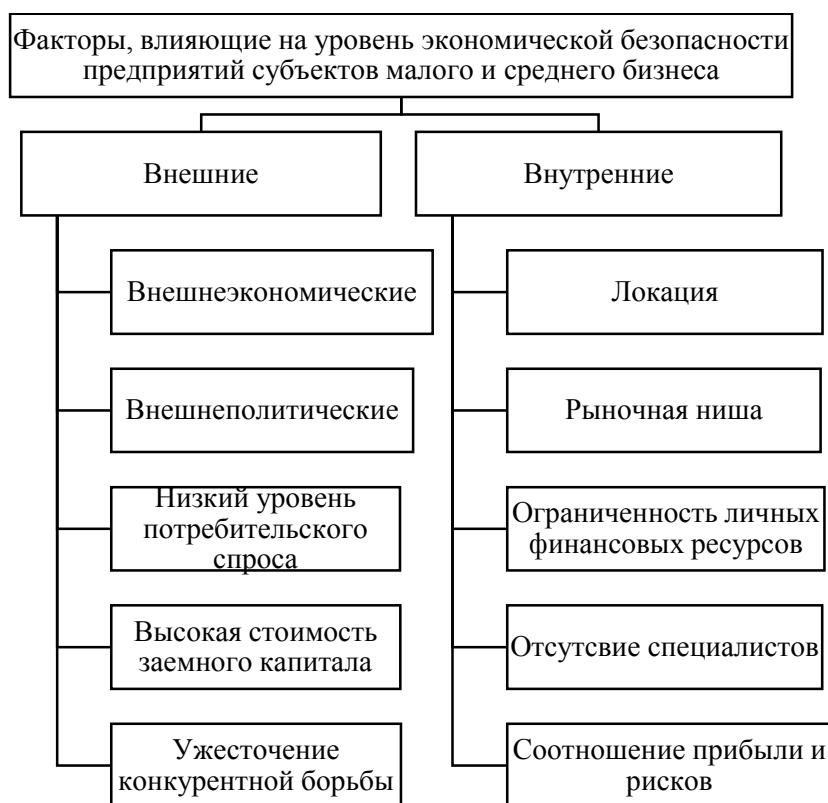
Факторы, влияющие на уровень экономической безопасности предприятий субъектов малого и среднего бизнеса

Внешние

Внешнеэкономические

Внешнеполитические

Низкий уровень потребительского спроса

Высокая стоимость заемного капитала

Ужесточение конкурентной борьбы

Внутренние

Локация

Рыночная ниша

Ограниченность личных финансовых ресурсов

Отсутсвие специалистов

Соотношение прибыли и рисков